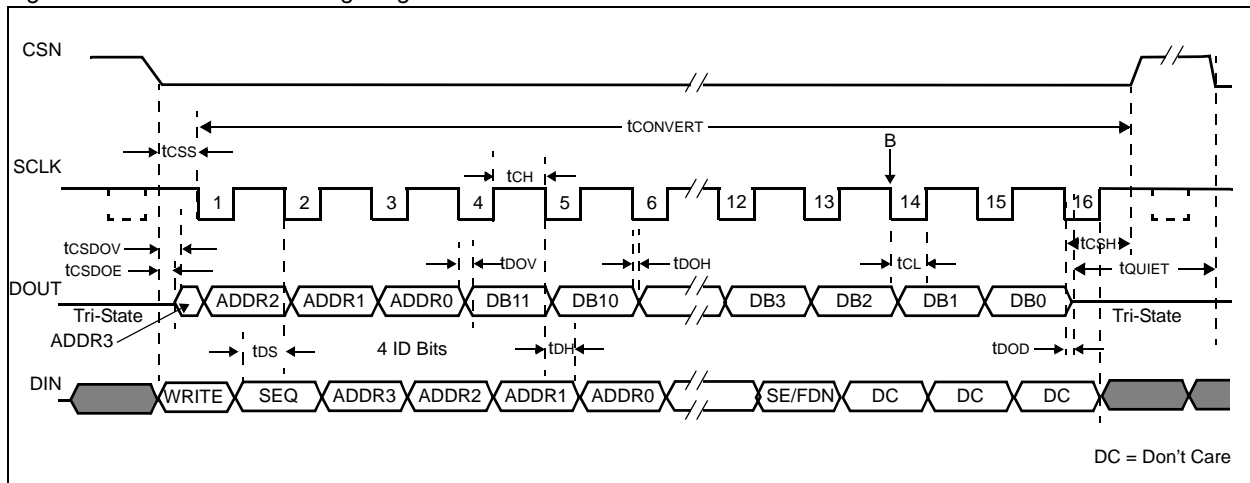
CSN

$t_{CONVERT}$

B

$t_{CSS}$

SCLK

$t_{CH}$

1 2 3 4 5 6 12 13 14 15 16

$t_{CSDOV}$

$t_{CSDOE}$

$t_{DOV}$

$t_{DOH}$

$t_{CL}$

$t_{CSH}$

$t_{QUIET}$

DOUT

Tri-State

ADDR2 ADDR1 ADDR0 DB11 DB10 DB3 DB2 DB1 DB0

Tri-State

ADDR3

$t_{DS}$

4 ID Bits

$t_{DH}$

$t_{DOD}$

DIN

WRITE SEQ ADDR3 ADDR2 ADDR1 ADDR0 SE/FDN DC DC DC

DC = Don't Care